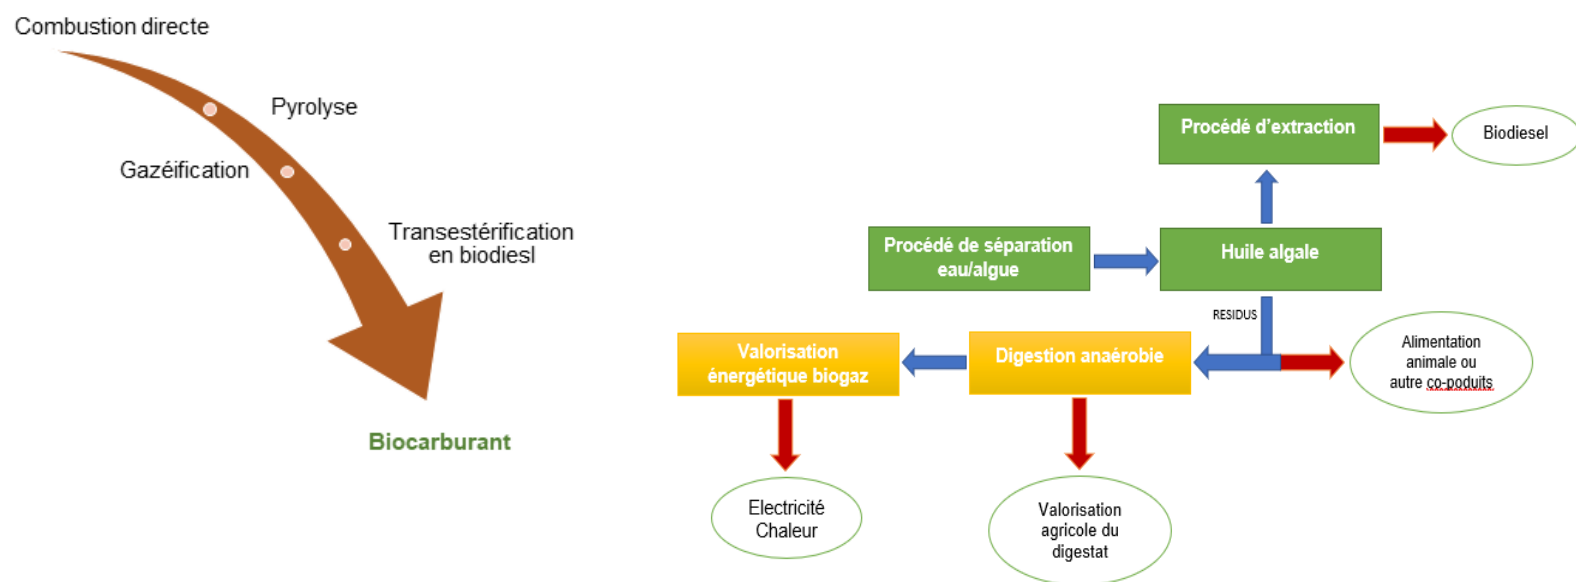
Combustion directe

Pyrolyse

Gazéification

Transestérification en biodiesl

Biocarburant

Procédé d'extraction

Biodiesel

Procédé de séparation eau/algue

Huile algale

RESIDUS

Valorisation énergétique biogaz

Digestion anaérobie

Alimentation animale ou autre co-poduits

Electricité Chaleur

Valorisation agricole du digestat